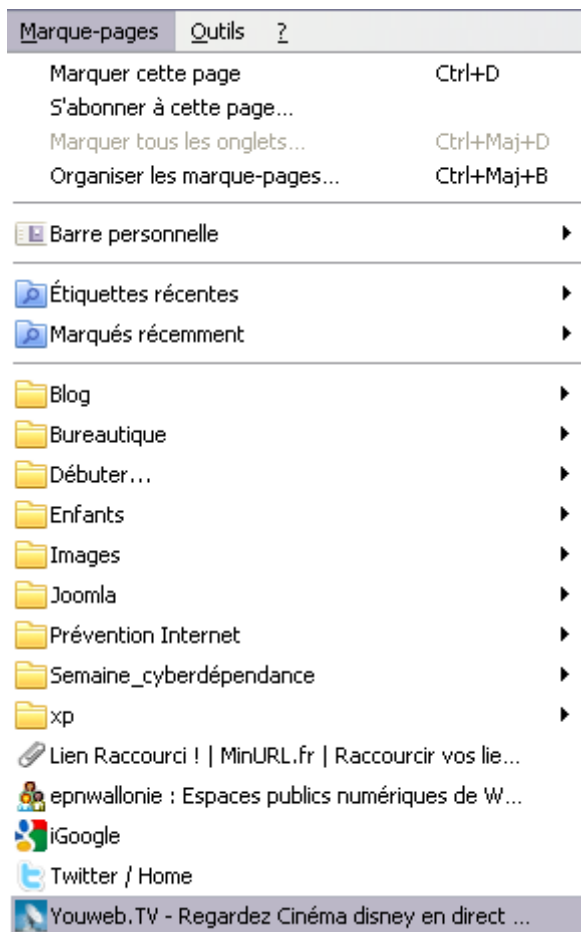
Marque-pages Outils ?

Marquer cette page Ctrl+D
S'abonner à cette page...
Marquer tous les onglets... Ctrl+Maj+D
Organiser les marque-pages... Ctrl+Maj+B

Barre personnelle

Étiquettes récentes
Marqués récemment

Blog
Bureautique
Débuter...
Enfants
Images
Joomla
Prévention Internet
Semaine_cyberdépendance
xp
Lien Raccourci ! | MinURL.fr | Raccourcir vos lie...
epnwallonie : Espaces publics numériques de W...
iGoogle
Twitter / Home
Youweb.TV - Regardez Cinéma disney en direct ...